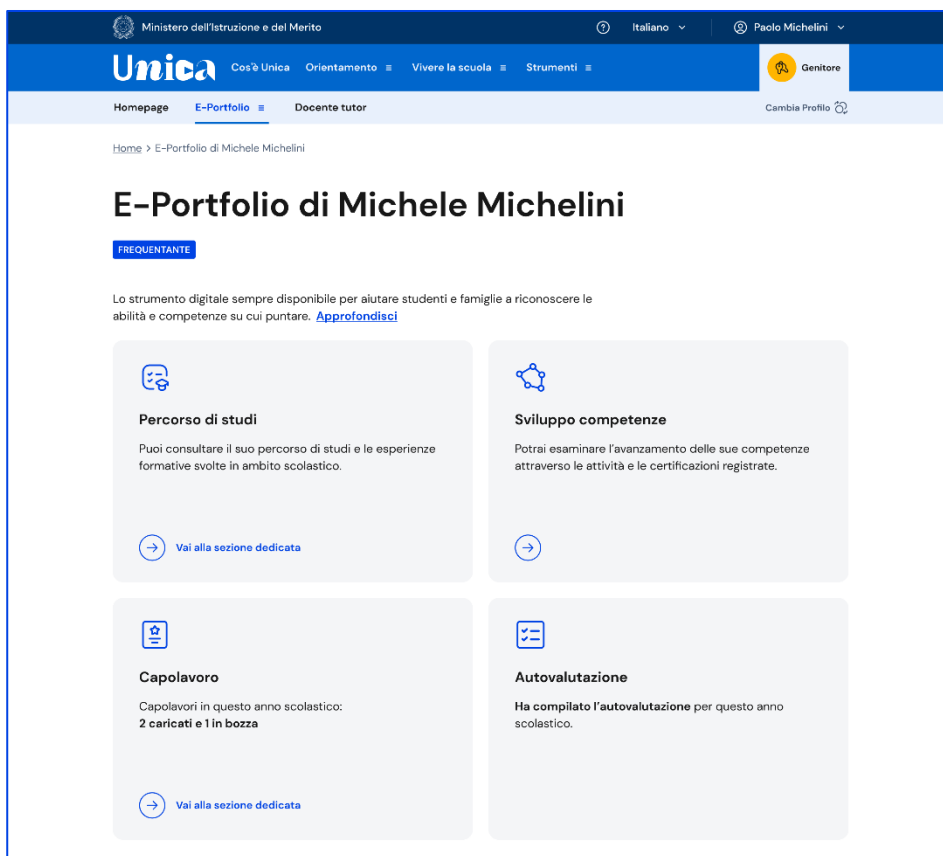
Ministero dell'Istruzione e del Merito

Italiano

Paolo Michelini

Unica

Cos'è Unica

Orientamento

Vivere la scuola

Strumenti

Genitore

Homepage

E-Portfolio

Docente tutor

Cambia Profilo

Home > E-Portfolio di Michele Michelini

E-Portfolio di Michele Michelini

FREQUENTANTE

Lo strumento digitale sempre disponibile per aiutare studenti e famiglie a riconoscere le abilità e competenze su cui puntare. Approfondisci

Percorso di studi

Puoi consultare il suo percorso di studi e le esperienze formative svolte in ambito scolastico.

Vai alla sezione dedicata

Sviluppo competenze

Potrai esaminare l'avanzamento delle sue competenze attraverso le attività e le certificazioni registrate.

Capolavoro

Capolavori in questo anno scolastico:
2 caricati e 1 in bozza

Vai alla sezione dedicata

Autovalutazione

Ha compilato l'autovalutazione per questo anno scolastico.